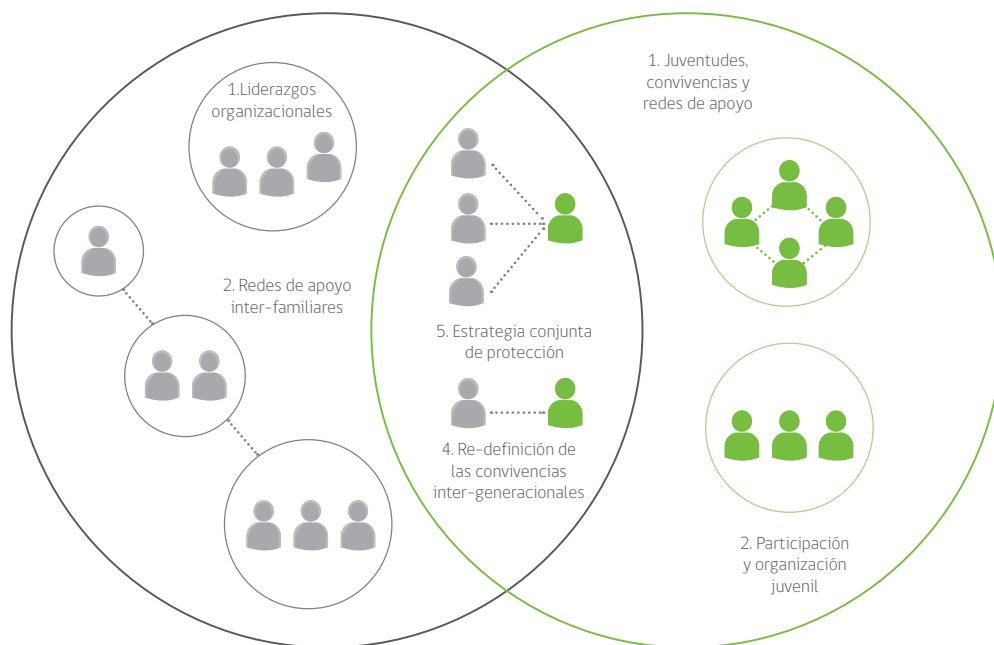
1.Liderazgos organizacionales

2. Redes de apoyo inter-familiares

5. Estrategia conjunta de protección

4. Re-definición de las convivencias inter-generacionales

1. Juventudes, convivencias y redes de apoyo

2. Participación y organización juvenil